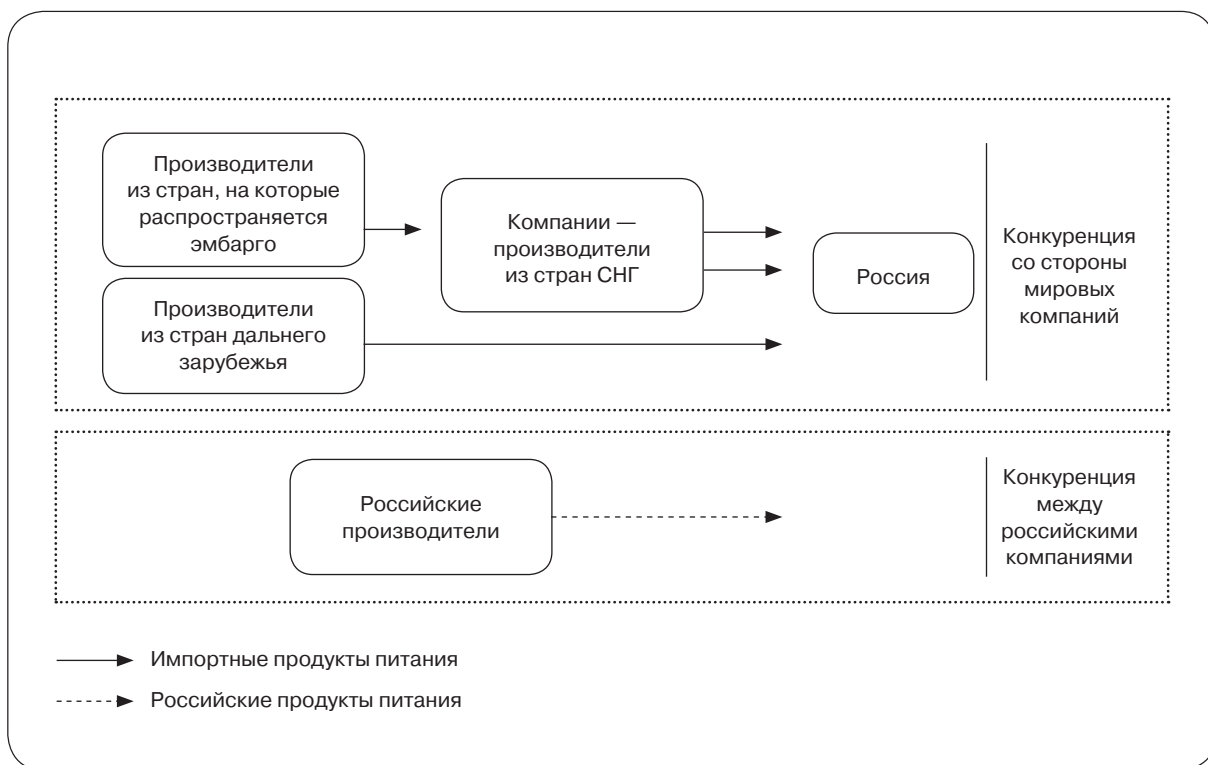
Производители из стран, на которые распространяется эмбарго

Компании — производители из стран СНГ

Россия

Конкуренция со стороны мировых компаний

Производители из стран дальнего зарубежья

Российские производители

Конкуренция между российскими компаниями

Импортные продукты питания

Российские продукты питания